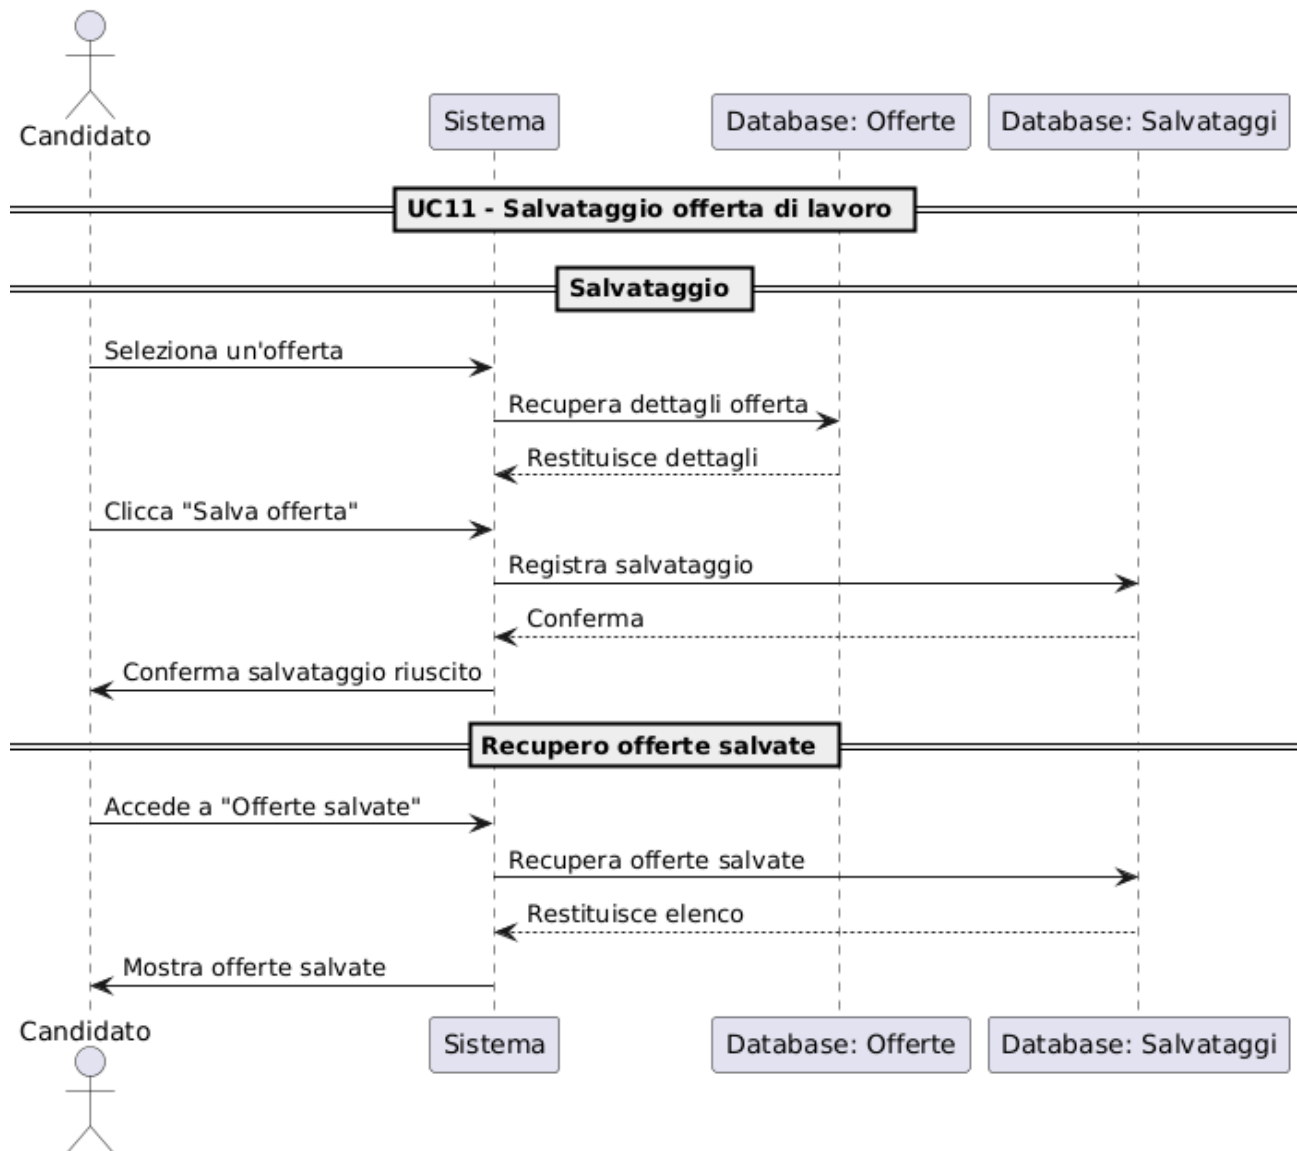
Candidato

Sistema

Database: Offerte

Database: Salvataggi

UC11 - Salvataggio offerta di lavoro

Salvataggio

Seleziona un'offerta

Recupera dettagli offerta

Restituisce dettagli

Clicca "Salva offerta"

Registra salvataggio

Conferma

Conferma salvataggio riuscito

Recupero offerte salvate

Accede a "Offerte salvate"

Recupera offerte salvate

Restituisce elenco

Mostra offerte salvate

Candidato

Sistema

Database: Offerte

Database: Salvataggi